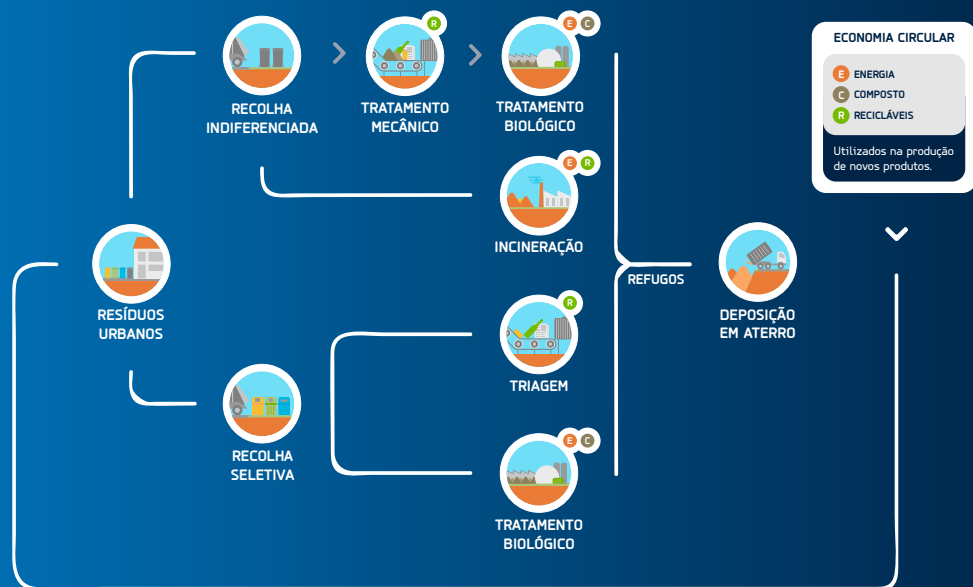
ECONOMIA CIRCULAR

E ENERGIA
C COMPOSTO
R RECICLÁVEIS

Utilizados na produção de novos produtos.

RECOLHA INDIFERENCIADA

R
TRATAMENTO MECÂNICO

E C
TRATAMENTO BIOLÓGICO

E R
INCINERAÇÃO

RESÍDUOS URBANOS

REFUGOS

DEPOSIÇÃO EM ATERRO

R
TRIAGEM

RECOLHA SELETIVA

E C
TRATAMENTO BIOLÓGICO